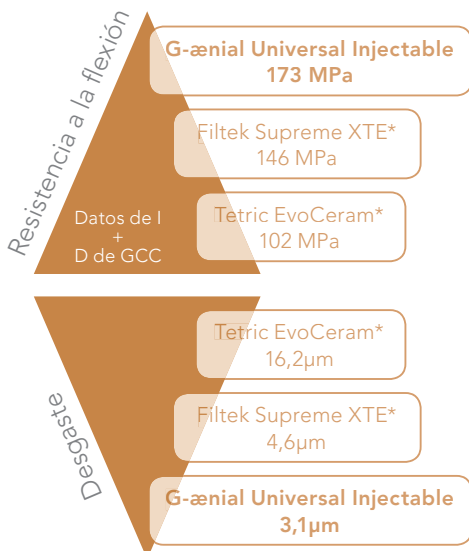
Resistencia a la flexión

G-ænial Universal Injectable
173 MPa

Filtek Supreme XTE*
146 MPa

Datos de I
+
D de GCC

Tetric EvoCeram*
102 MPa

Desgaste

Tetric EvoCeram*
16,2μm

Filtek Supreme XTE*
4,6μm

G-ænial Universal Injectable
3,1μm